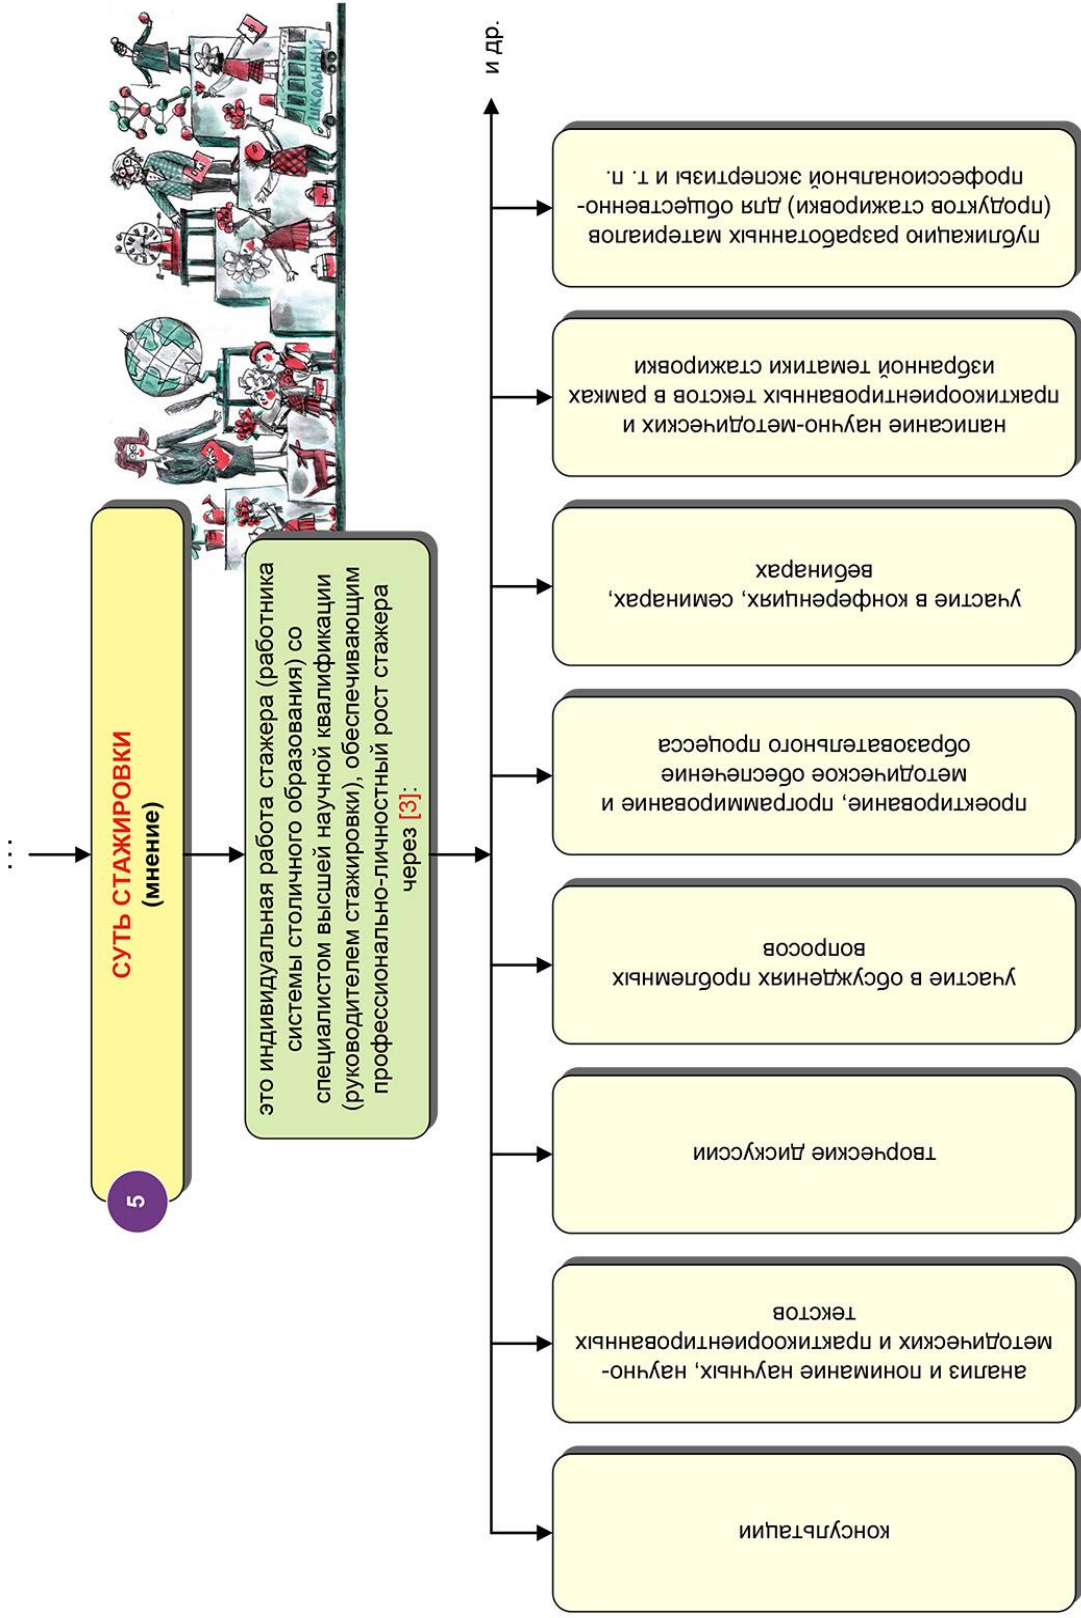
...

5

СУТЬ СТАЖИРОВКИ
(мнение)

это индивидуальная работа стажера (работника системы столичного образования) со специалистом высшей научной квалификации (руководителем стажировки), обеспечивающим профессионально-личностный рост стажера через [3]:

ШКОЛЬНЫЙ

консультации

анализ и понимание научных, научно-методических и практикоориентированных текстов

творческие дискуссии

участие в обсуждениях проблемных вопросов

проектирование, программирование и методическое обеспечение образовательного процесса

участие в конференциях, семинарах, вебинарах

написание научно-методических и практикоориентированных текстов в рамках избранной тематики стажировки

публикацию разработанных материалов (продуктов стажировки) для общественно-профессиональной экспертизы и т. п.

и др.